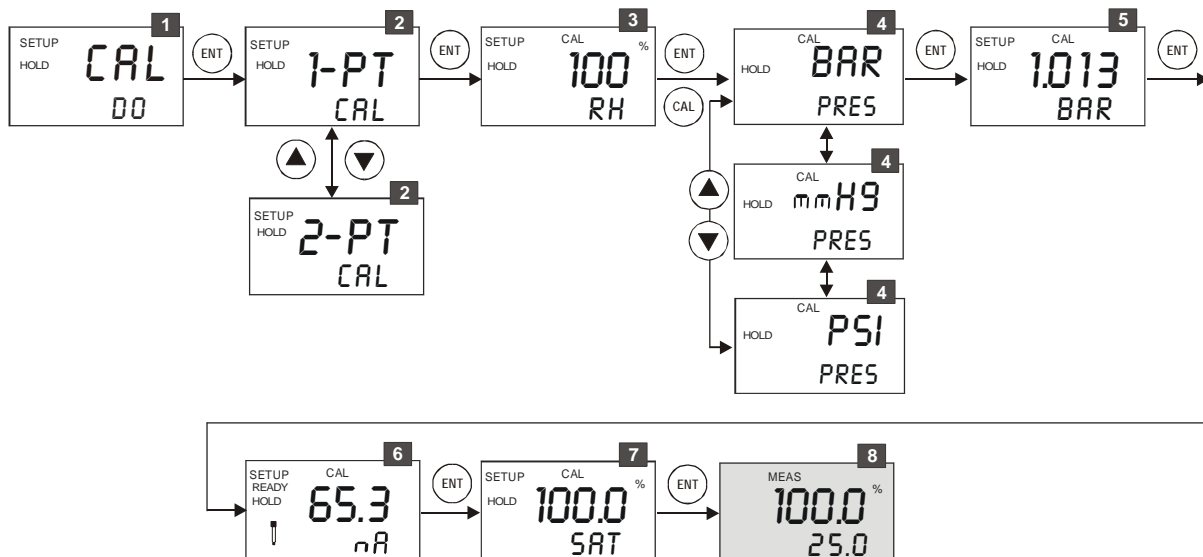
1
SETUP
HOLD
CAL
DO

ENT

2
SETUP
HOLD
1-PT
CAL

2
SETUP
HOLD
2-PT
CAL

ENT

3
SETUP
HOLD
CAL
100 %
RH

ENT

CAL

4
HOLD
CAL
BAR
PRES

4
HOLD
CAL
mmH9
PRES

4
HOLD
CAL
PSI
PRES

ENT

5
SETUP
HOLD
CAL
1.013
BAR

ENT

6
SETUP
READY
HOLD
CAL
65.3
nA

ENT

7
SETUP
HOLD
CAL
100.0 %
SAT

ENT

8
MEAS
100.0 %
25.0